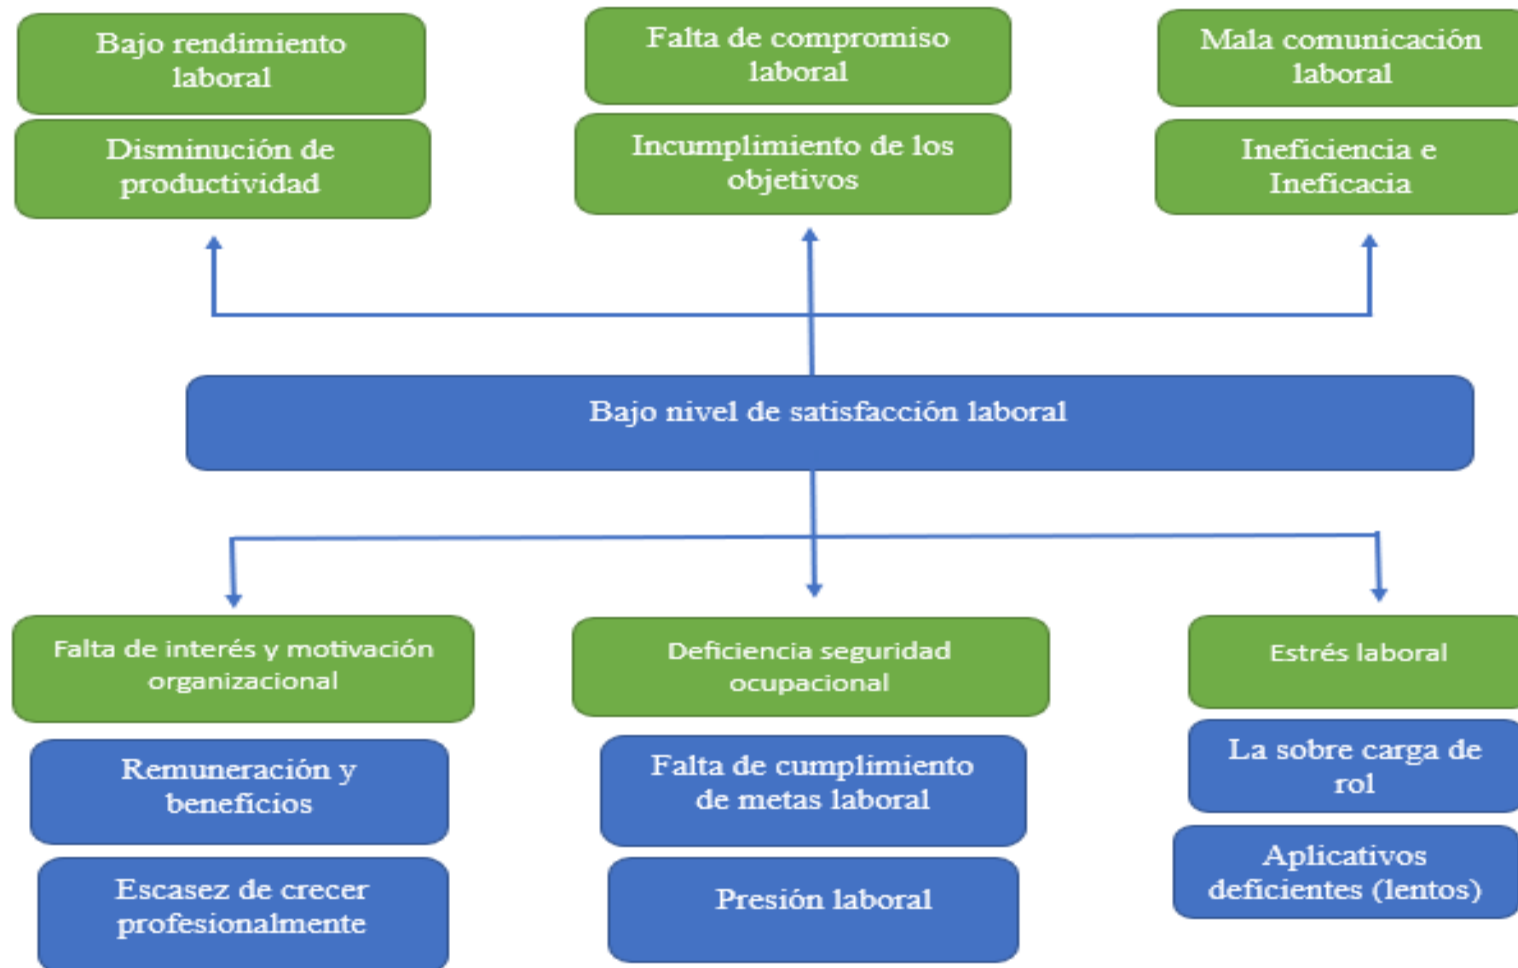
Bajo rendimiento laboral

Disminución de productividad

Falta de compromiso laboral

Incumplimiento de los objetivos

Mala comunicación laboral

Ineficiencia e Ineficacia

Bajo nivel de satisfacción laboral

Falta de interés y motivación organizacional

Remuneración y beneficios

Escasez de crecer profesionalmente

Deficiencia seguridad ocupacional

Falta de cumplimiento de metas laboral

Presión laboral

Estrés laboral

La sobre carga de rol

Aplicativos deficientes (lentos)